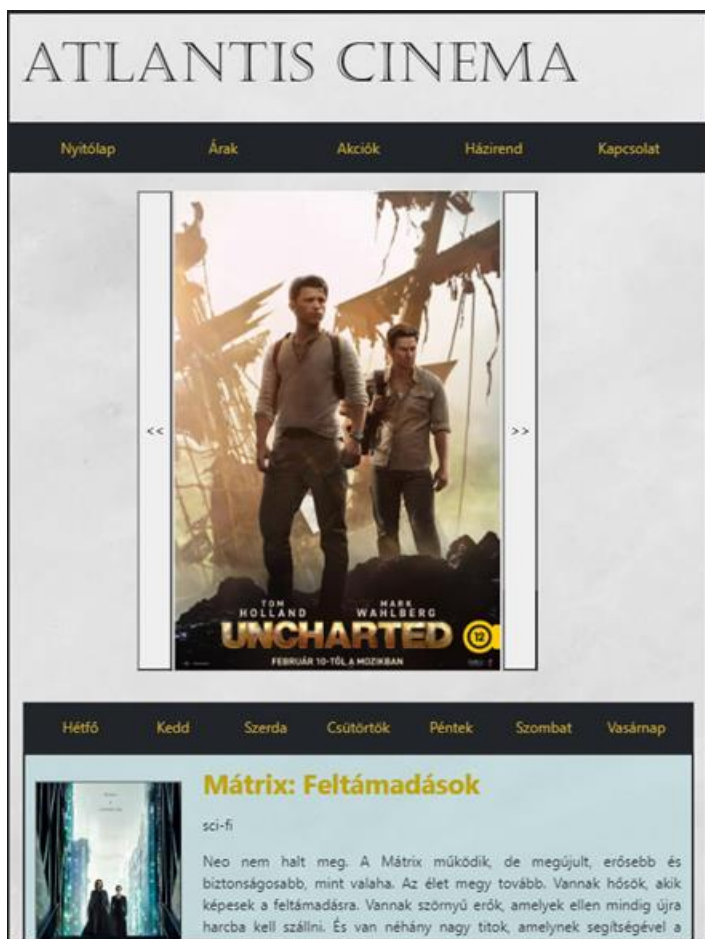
ATLANTIS CINEMA

Nyitólap Árak Akciók Házirend Kapcsolat

<<

TOM HOLLAND MARK WAHLBERG
UNCHARTED
12
FEBRUÁR 10-TŐL A MOZIKBAN

>>

Hétfő Kedd Szerda Csütörtök Péntek Szombat Vasárnap

Mátrix: Feltámadások

sci-fi

Neo nem halt meg. A Mátrix működik, de megújult, erősebb és biztonságosabb, mint valaha. Az élet megy tovább. Vannak hősök, akik képesek a feltámadásra. Vannak szörnyű erők, amelyek ellen mindig újra harcba kell szállni. És van néhány nagy titok, amelynek segítségével a